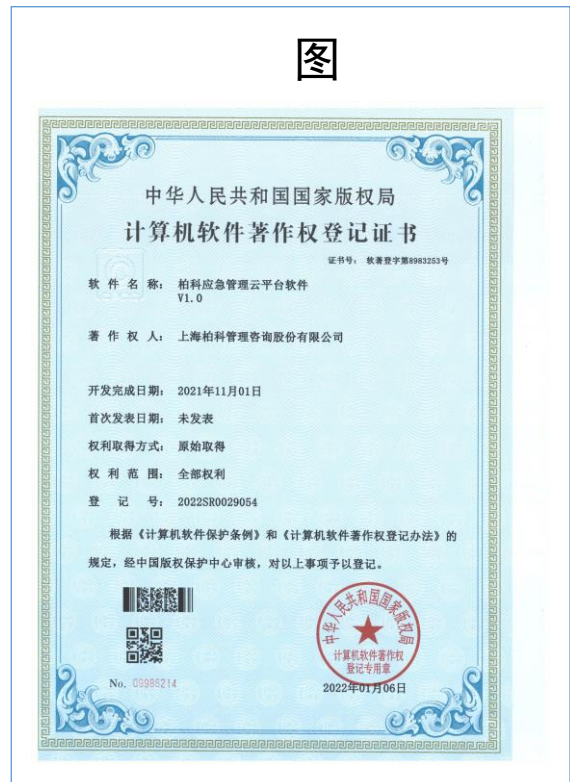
图

中华人民共和国国家版权局
计算机软件著作权登记证书

证书号：软著登字第8983253号

软件名称：柏科应急管理云平台软件
V1.0

著作权人：上海柏科管理咨询股份有限公司

开发完成日期：2021年11月01日
首次发表日期：未发表
权利取得方式：原始取得
权利范围：全部权利
登记号：2022SR0029054

根据《计算机软件保护条例》和《计算机软件著作权登记办法》的规定，经中国版权保护中心审核，对以上事项予以登记。

中华人民共和国国家版权局
计算机软件著作权
登记专用章

No. 09986214

2022年01月06日